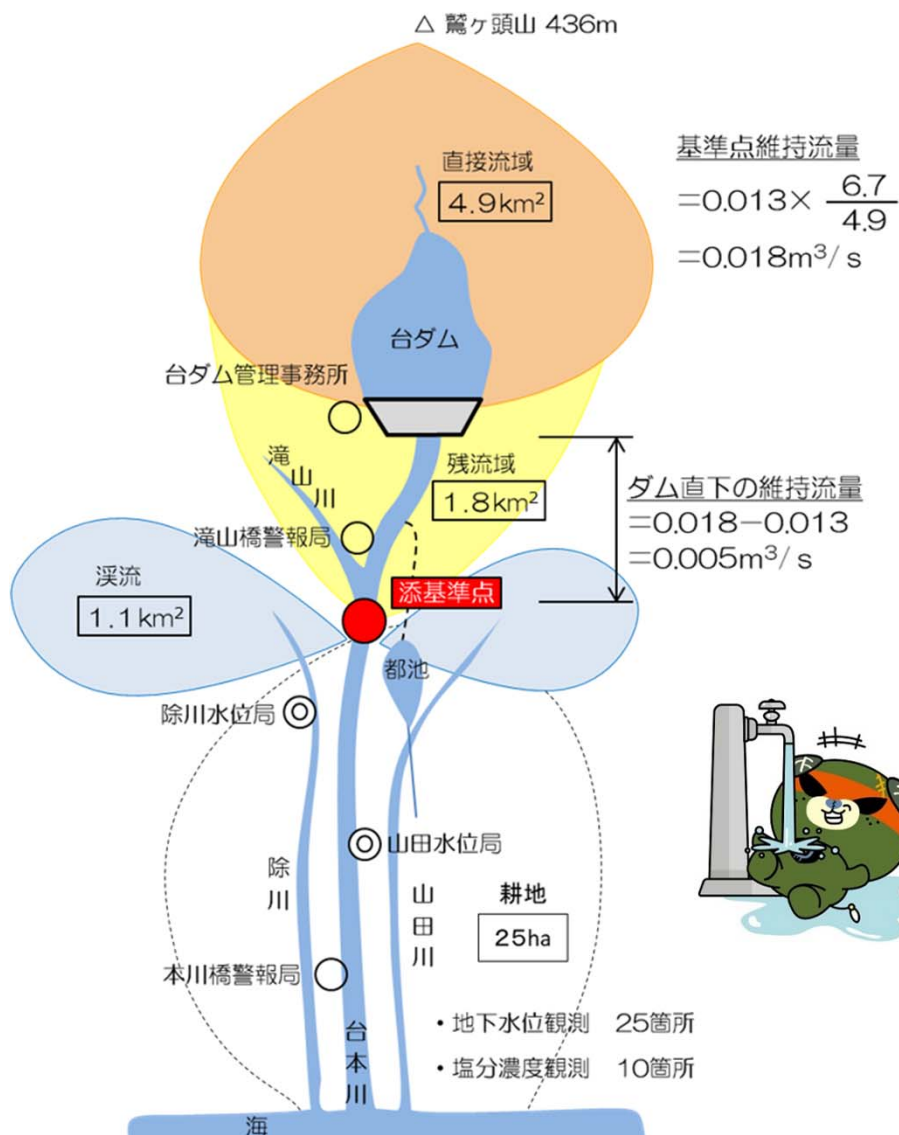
△ 鷲ヶ頭山 436m

直接流域
4.9km²

基準点維持流量
$=0.013\times\frac{6.7}{4.9}$
$=0.018m^3/s$

台ダム

台ダム管理事務所

滝
山
川

残流域
1.8km²

ダム直下の維持流量
$=0.018-0.013$
$=0.005m^3/s$

滝山橋警報局

渓流
1.1km²

添基準点

都池

除川水位局

山田水位局

除
川

山
田
川

耕地
25ha

本川橋警報局

台
本
川

・地下水位観測　25箇所
・塩分濃度観測　10箇所

海